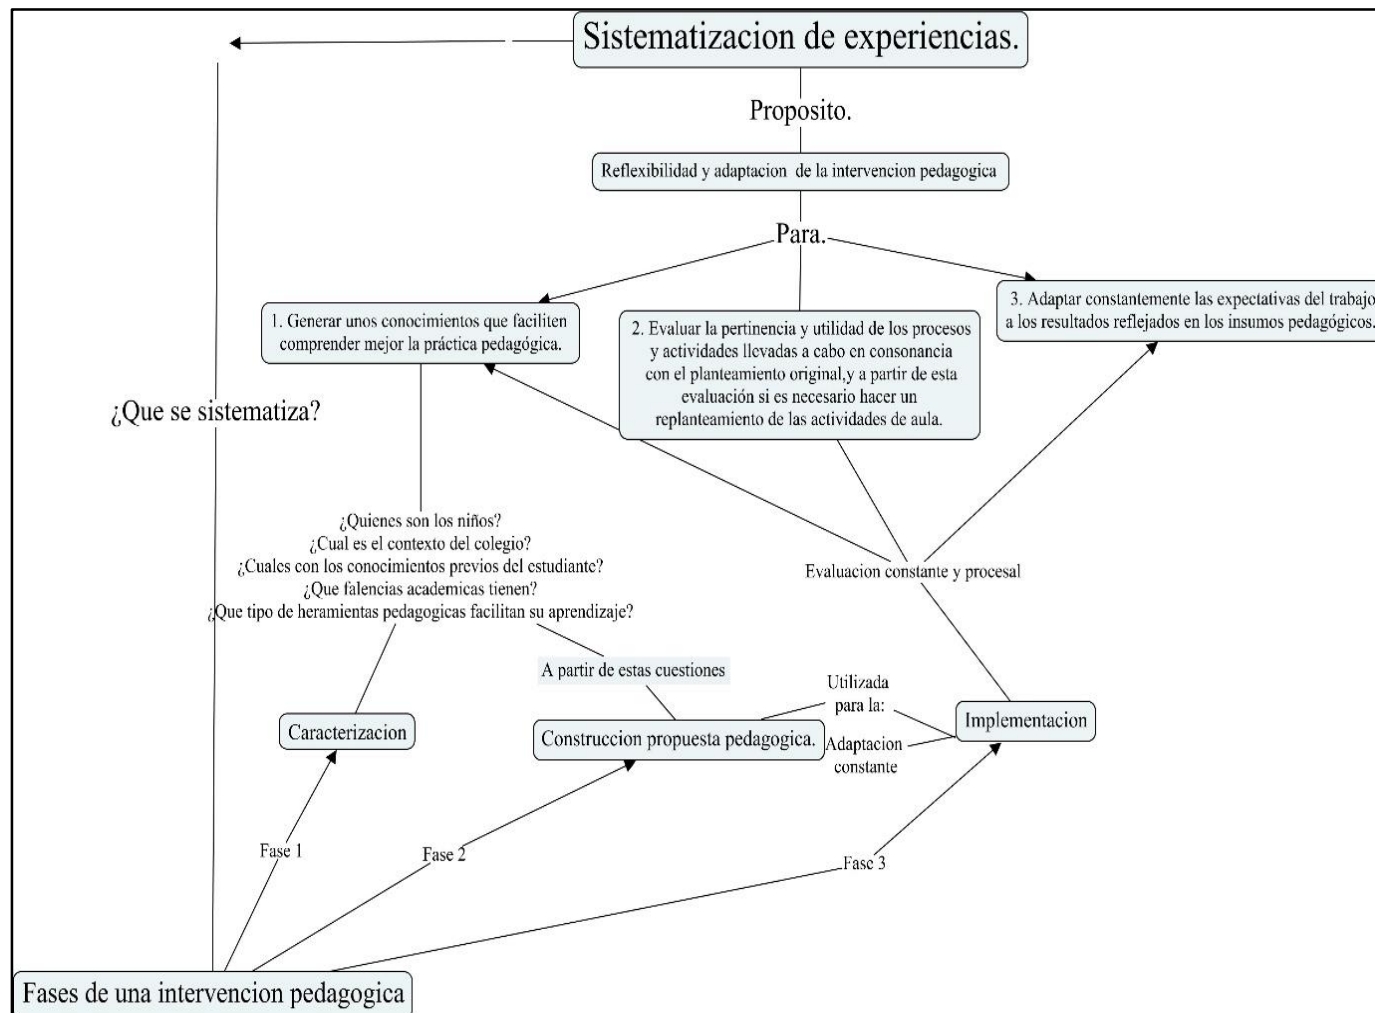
Sistematizacion de experiencias.

Proposito.

Reflexibilidad y adaptacion de la intervencion pedagogica

Para.

1. Generar unos conocimientos que faciliten comprender mejor la práctica pedagógica.

2. Evaluar la pertinencia y utilidad de los procesos y actividades llevadas a cabo en consonancia con el planteamiento original,y a partir de esta evaluación si es necesario hacer un replanteamiento de las actividades de aula.

3. Adaptar constantemente las expectativas del trabajo a los resultados reflejados en los insumos pedagógicos.

¿Que se sistematiza?

¿Quienes son los niños?
¿Cual es el contexto del colegio?
¿Cuales con los conocimientos previos del estudiante?
¿Que falencias academicas tienen?
¿Que tipo de heramientas pedagogicas facilitan su aprendizaje?

Evaluacion constante y procesal

A partir de estas cuestiones

Utilizada para la:

Adaptacion constante

Caracterizacion

Construccion propuesta pedagogica.

Implementacion

Fase 1

Fase 2

Fase 3

Fases de una intervencion pedagogica